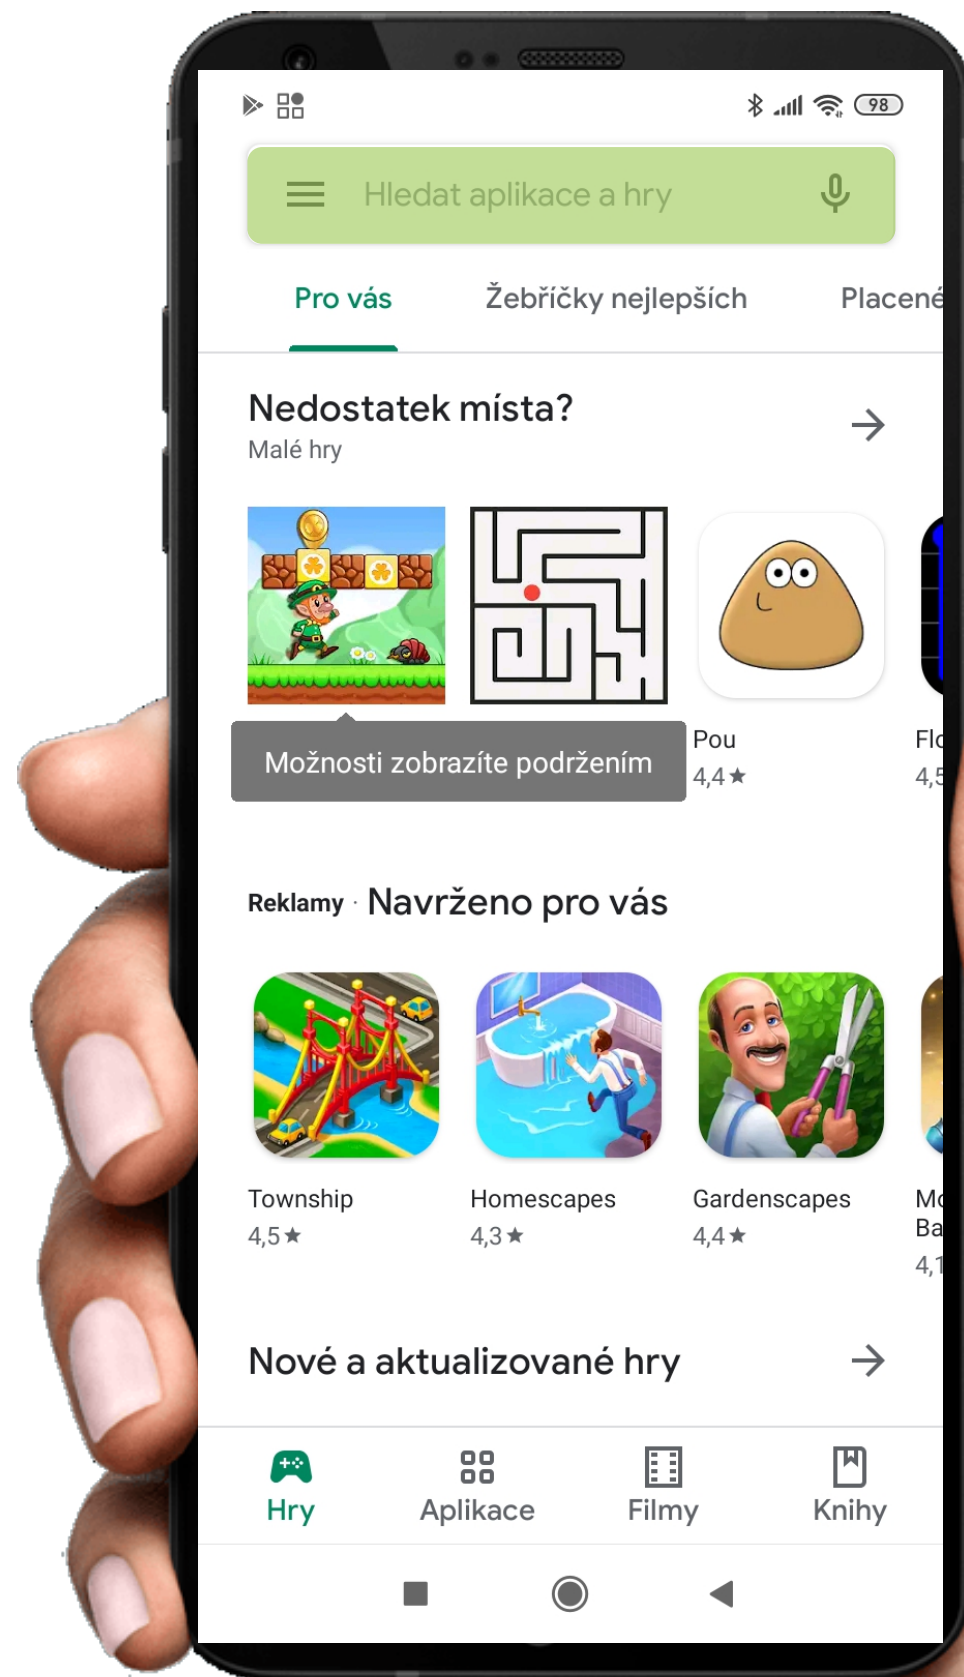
98

Hledat aplikace a hry

Pro vás Žebříčky nejlepších Placené

Nedostatek místa?
Malé hry

Možnosti zobrazíte podržením

Pou
4,4★

Fl
4,5

Reklamy · Navrženo pro vás

Township
4,5★

Homescapes
4,3★

Gardenscapes
4,4★

M
Ba
4,1

Nové a aktualizované hry

Hry Aplikace Filmy Knihy